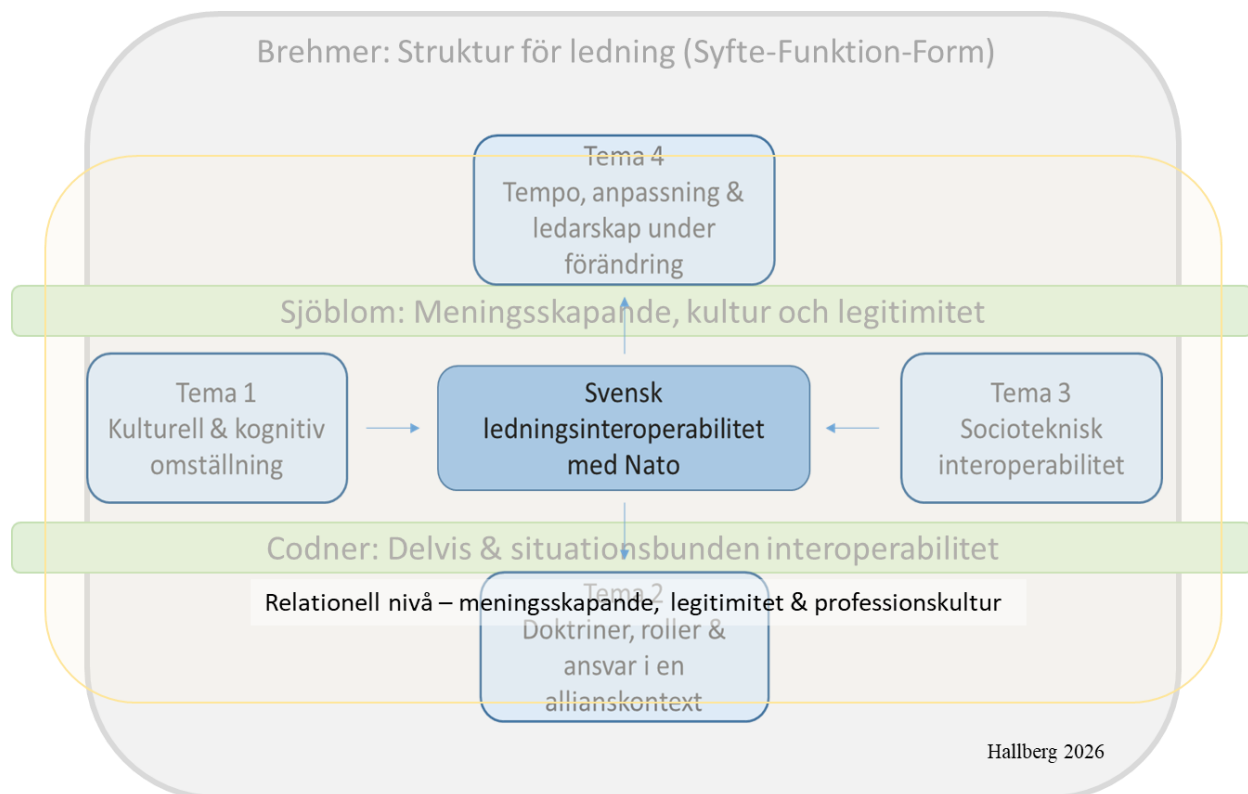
Brehmer: Struktur för ledning (Syfte-Funktion-Form)

Tema 4
Tempo, anpassning & ledarskap under förändring

Sjöblom: Meningsskapande, kultur och legitimitet

Tema 1
Kulturell & kognitiv omställning

Svensk ledningsinteroperabilitet med Nato

Tema 3
Socioteknisk interoperabilitet

Codner: Delvis & situationsbunden interoperabilitet

Tema 2

Relationell nivå – meningsskapande, legitimitet & professionskultur

Doktriner, roller & ansvar i en allianskontext

Hallberg 2026